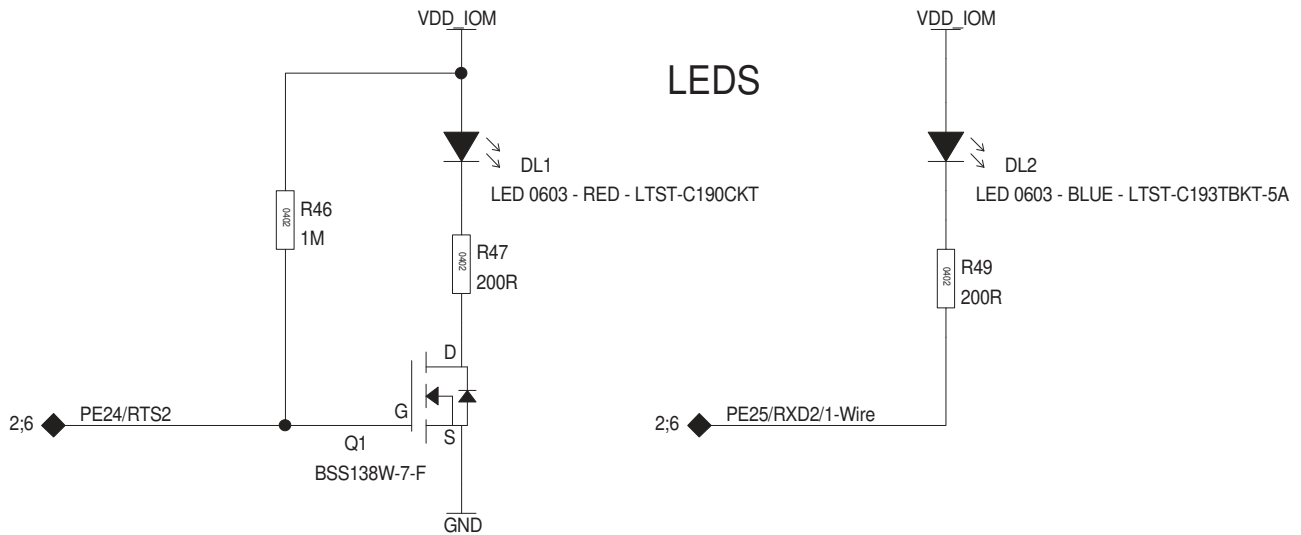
VDD_IOM

LEDS

VDD_IOM

DL1
LED 0603 - RED - LTST-C190CKT

DL2
LED 0603 - BLUE - LTST-C193TBKT-5A

0402
R46
1M

0402
R47
200R

0402
R49
200R

D
G
S
Q1
BSS138W-7-F

2;6
PE24/RTS2

2;6
PE25/RXD2/1-Wire

GND